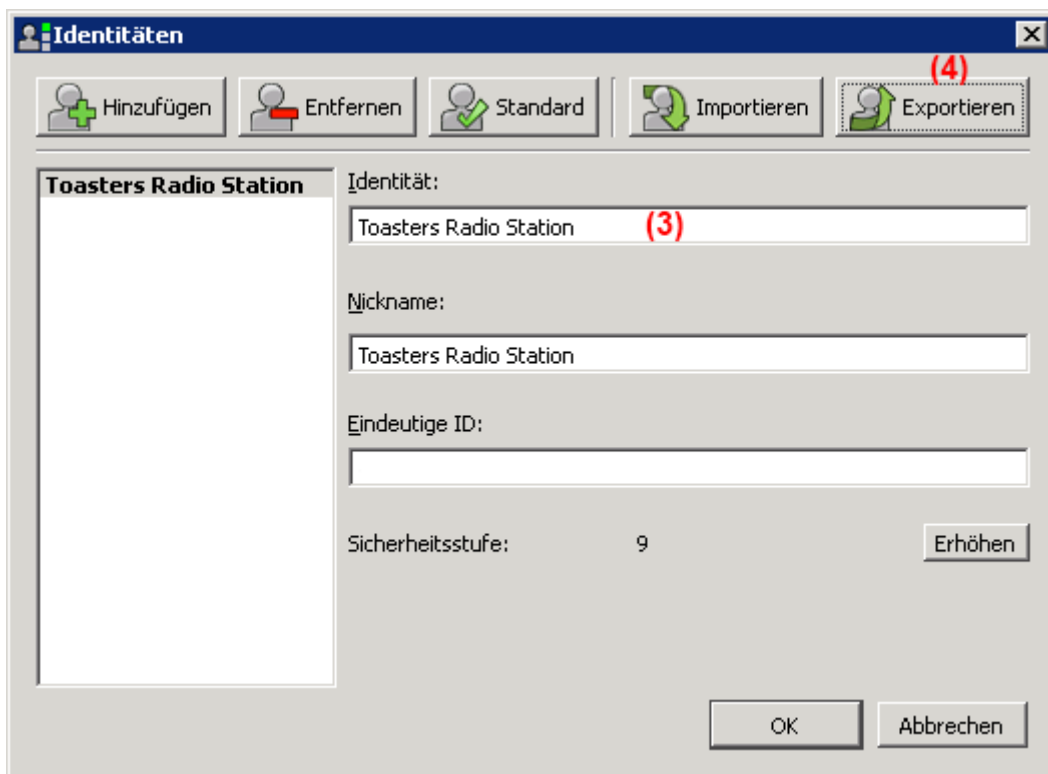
Identitäten

(4)

Hinzufügen Entfernen Standard Importieren Exportieren

Toasters Radio Station

Identität:

Toasters Radio Station (3)

Nickname:

Toasters Radio Station

Eindeutige ID:

Sicherheitsstufe: 9 Erhöhen

OK Abbrechen